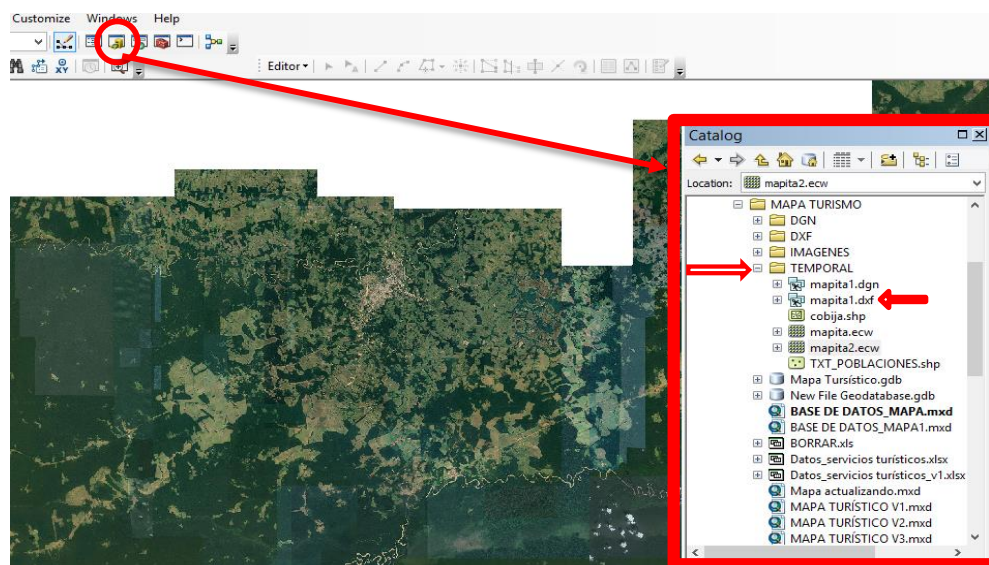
Customize Windows Help

Editor▾

Catalog

Location: mapita2.ecw

MAPA TURISMO
DGN
DXF
IMAGENES
TEMPORAL
mapita1.dgn
mapita1.dxf
cobija.shp
mapita.ecw
mapita2.ecw
TXT_POBLACIONES.shp
Mapa Turśitico.gdb
New File Geodatabase.gdb
BASE DE DATOS_MAPA.mxd
BASE DE DATOS_MAPA1.mxd
BORRAR.xls
Datos_servicios turísticos.xlsx
Datos_servicios turísticos_v1.xlsx
Mapa actualizando.mxd
MAPA TURÍSTICO V1.mxd
MAPA TURÍSTICO V2.mxd
MAPA TURÍSTICO V3.mxd